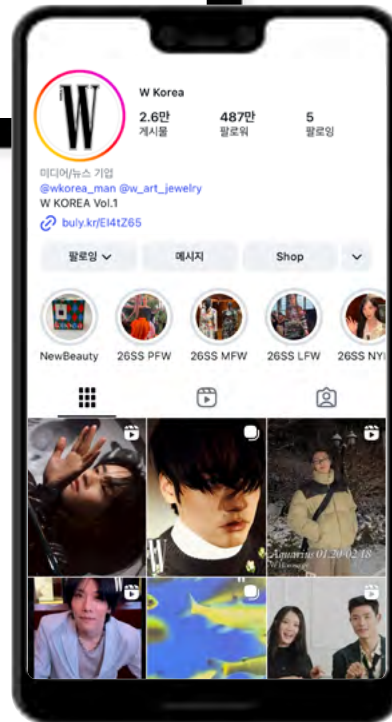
W

W Korea

2.6만
게시물

487만
팔로워

5
팔로잉

미디어/뉴스 기업
@wkorea_man @w_art_jewelry
W KOREA Vol.1
buly.kr/El4tZ65

팔로잉
메시지
Shop

NewBeauty
26SS PFW
26SS MFW
26SS LFW
26SS NY

W

Aquarius 01.20-02.18
W Horoscope

W